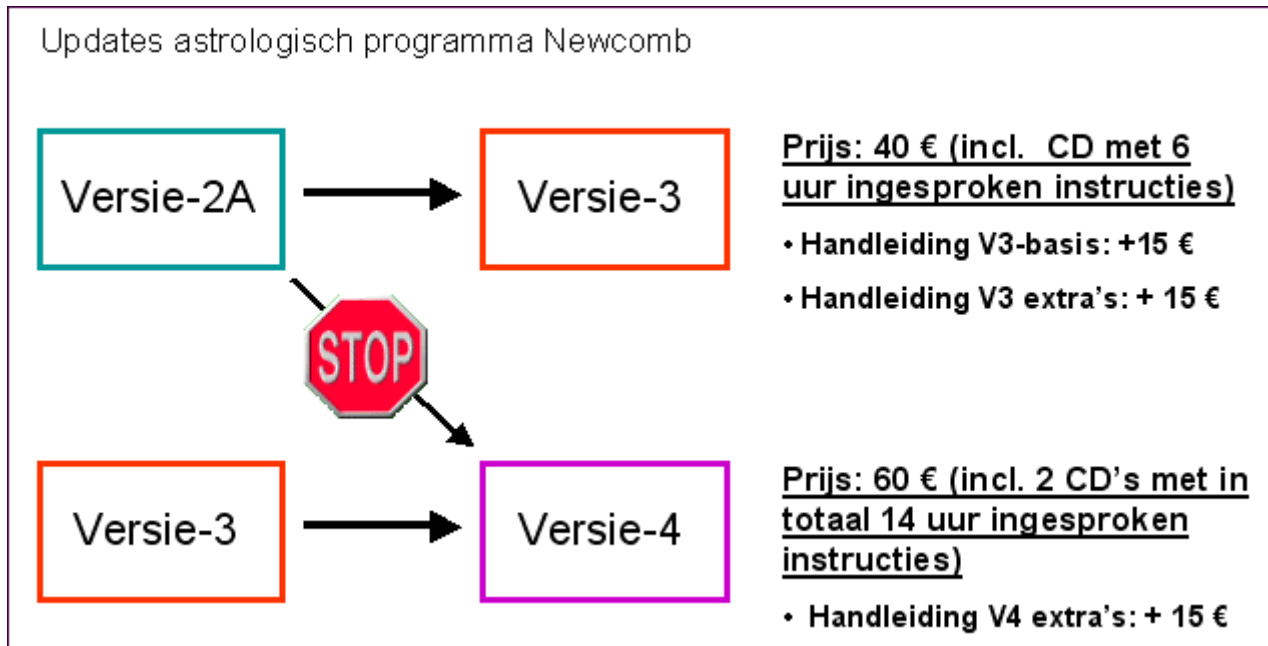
Updates astrologisch programma Newcomb

Versie-2A

Versie-3

Prijs: 40 € (incl. CD met 6 uur ingesproken instructies)

• Handleiding V3-basis: +15 €

• Handleiding V3 extra's: + 15 €

STOP

Versie-3

Versie-4

Prijs: 60 € (incl. 2 CD's met in totaal 14 uur ingesproken instructies)

• Handleiding V4 extra's: + 15 €